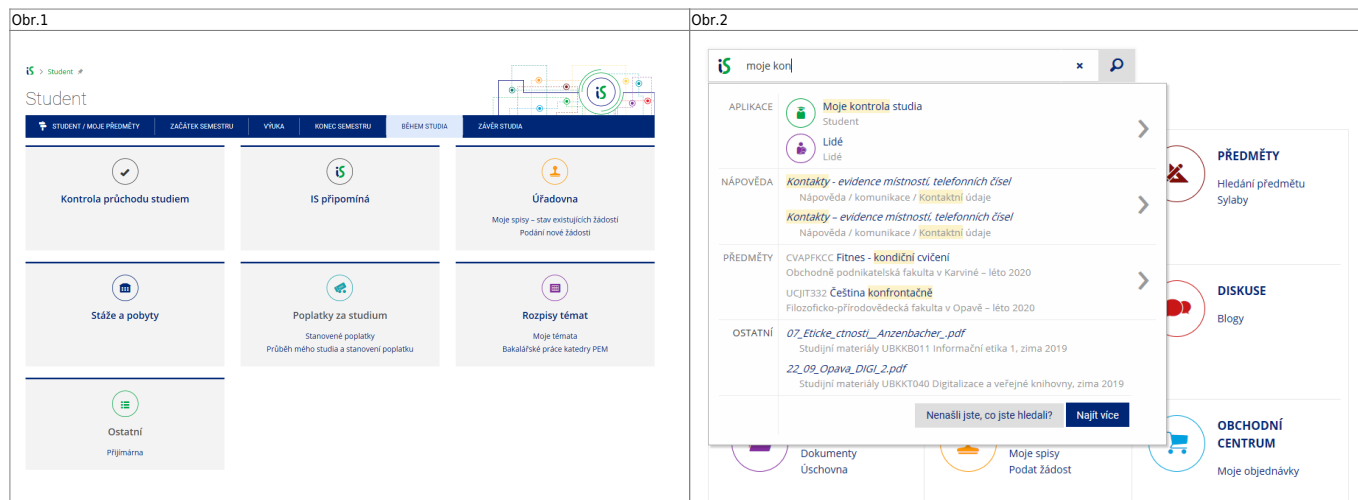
| Obr.1 | Obr.2 |
|---|---|
| | |

iS > Student

Student

STUDENT / MOJE PŘEDMĚTY | ZAČÁTEK SEMESTRU | VÝUKA | KONEC SEMESTRU | BĚHEM STUDIA | ZÁVĚR STUDIA

Kontrola průchodu studiem

IS připomíná

Úřadovna
Moje spisy – stav existujících žádostí
Podání nové žádosti

Stáže a pobyty

Poplatky za studium
Stanovené poplatky
Průběh mého studia a stanovení poplatku

Rozpisy témat
Moje témata
Bakalářské práce katedry PEM

Ostatní
Přijímárna

iS moje kon

APLIKACE
Moje kontrola studia
Student
Lidé
Lidé

NÁPOVĚDA
Kontakty - evidence místností, telefonních čísel
Nápověda / komunikace / Kontaktní údaje
Kontakty – evidence místností, telefonních čísel
Nápověda / komunikace / Kontaktní údaje

PŘEDMĚTY
CVAPFKCC Fitnes - kondiční cvičení
Obchodně podnikatelská fakulta v Karviné – léto 2020
UCJIT332 Čeština konfrontačně
Filozoficko-přírodovědecká fakulta v Opavě – léto 2020

OSTATNÍ
07_Eticke_ctnosti__Anzenbacher_.pdf
Studijní materiály UBKKB011 Informační etika 1, zima 2019
22_09_Opava_DIGI_2.pdf
Studijní materiály UBKKT040 Digitalizace a veřejné knihovny, zima 2019

Nenašli jste, co jste hledali? Najít více

PŘEDMĚTY
Hledání předmětu
Sylaby

DISKUSE
Blogy

OBCHODNÍ CENTRUM
Moje objednávky

Dokumenty
Úschovna

Moje spisy
Podat žádost